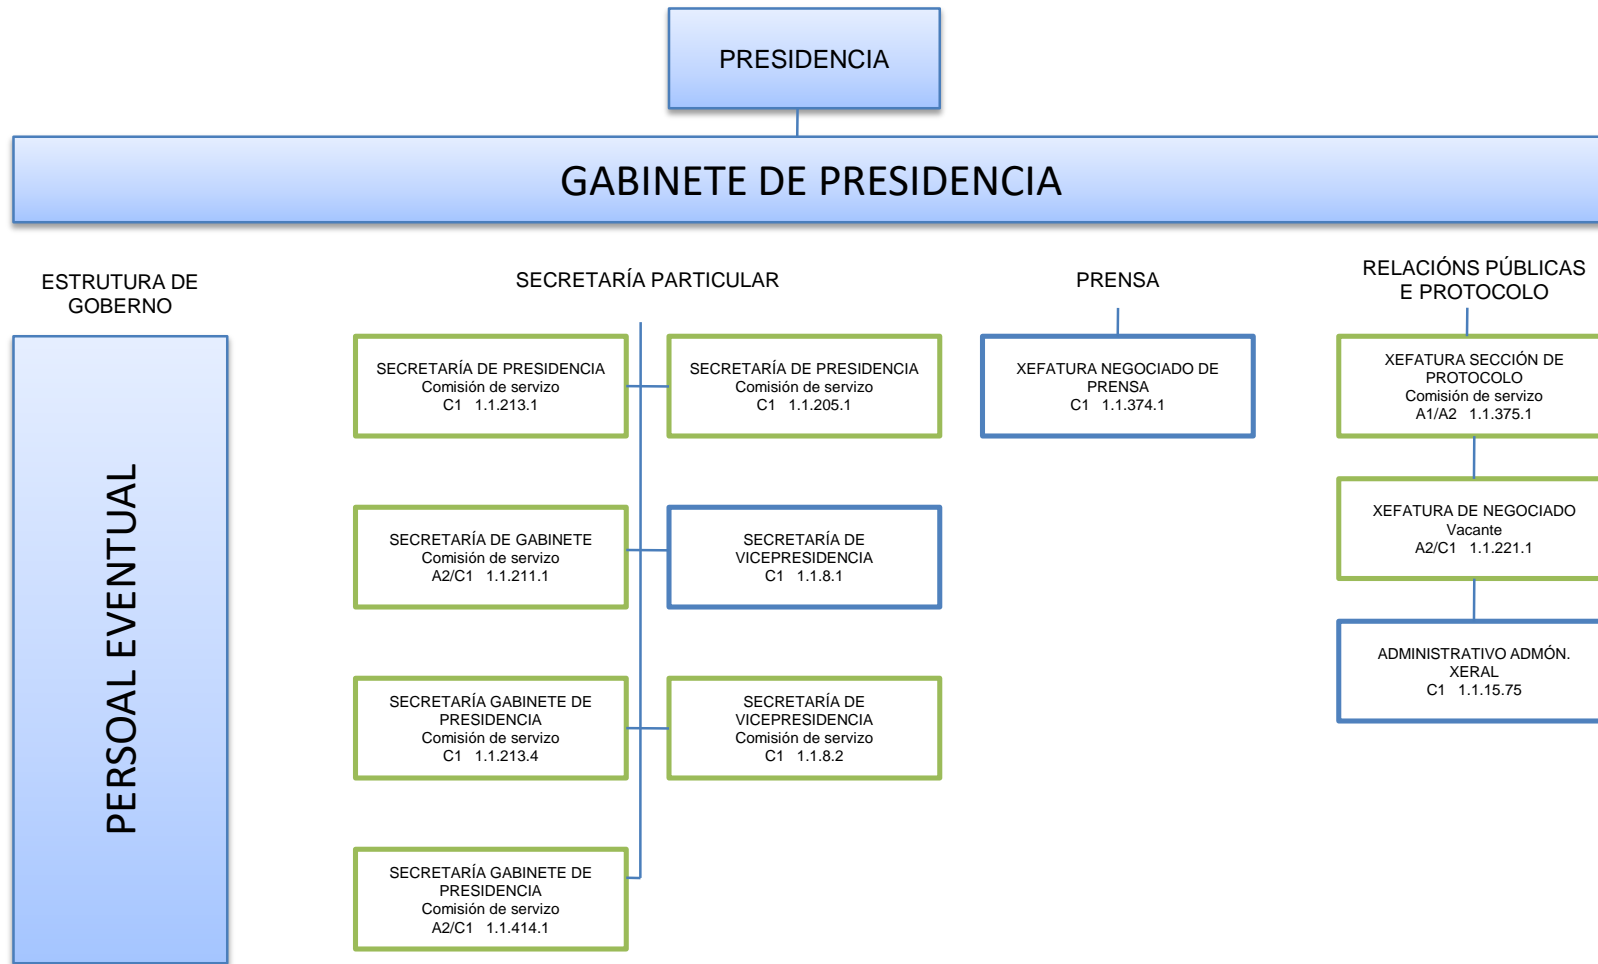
PRESIDENCIA

GABINETE DE PRESIDENCIA

ESTRUTURA DE GOBERNO

PERSOAL EVENTUAL

SECRETARÍA PARTICULAR

SECRETARÍA DE PRESIDENCIA
Comisión de servizo
C1 1.1.213.1

SECRETARÍA DE PRESIDENCIA
Comisión de servizo
C1 1.1.205.1

SECRETARÍA DE GABINETE
Comisión de servizo
A2/C1 1.1.211.1

SECRETARÍA DE VICEPRESIDENCIA
C1 1.1.8.1

SECRETARÍA GABINETE DE PRESIDENCIA
Comisión de servizo
C1 1.1.213.4

SECRETARÍA DE VICEPRESIDENCIA
Comisión de servizo
C1 1.1.8.2

SECRETARÍA GABINETE DE PRESIDENCIA
Comisión de servizo
A2/C1 1.1.414.1

PRENSA

XEFATURA NEGOCIADO DE PRENSA
C1 1.1.374.1

RELACIÓNS PÚBLICAS E PROTOCOLO

XEFATURA SECCIÓN DE PROTOCOLO
Comisión de servizo
A1/A2 1.1.375.1

XEFATURA DE NEGOCIADO
Vacante
A2/C1 1.1.221.1

ADMINISTRATIVO ADMÓN. XERAL
C1 1.1.15.75